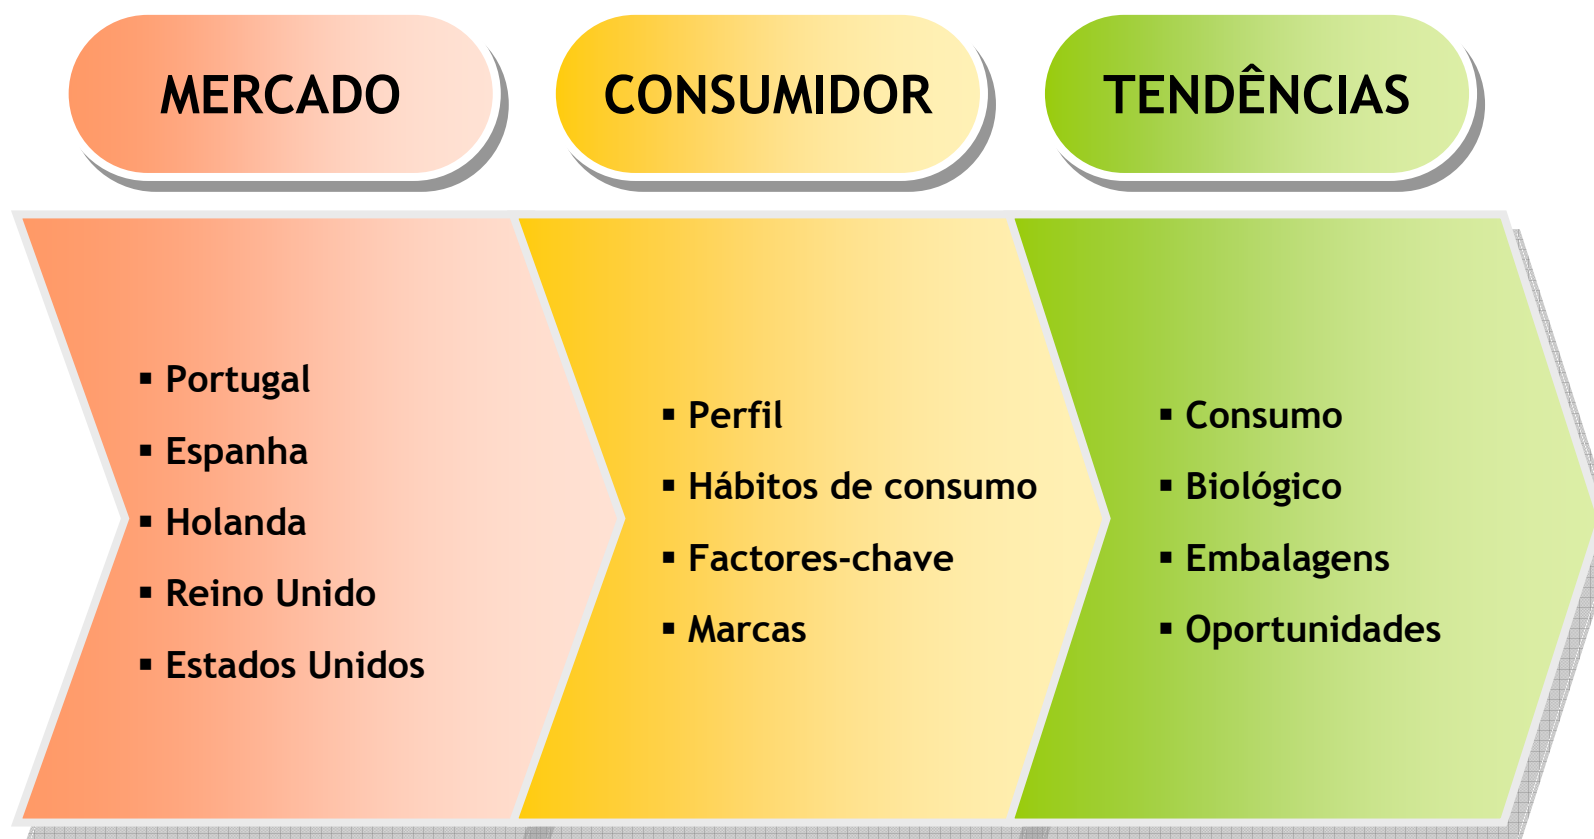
MERCADO

CONSUMIDOR

TENDÊNCIAS

▪ Portugal
▪ Espanha
▪ Holanda
▪ Reino Unido
▪ Estados Unidos

▪ Perfil
▪ Hábitos de consumo
▪ Factores-chave
▪ Marcas

▪ Consumo
▪ Biológico
▪ Embalagens
▪ Oportunidades